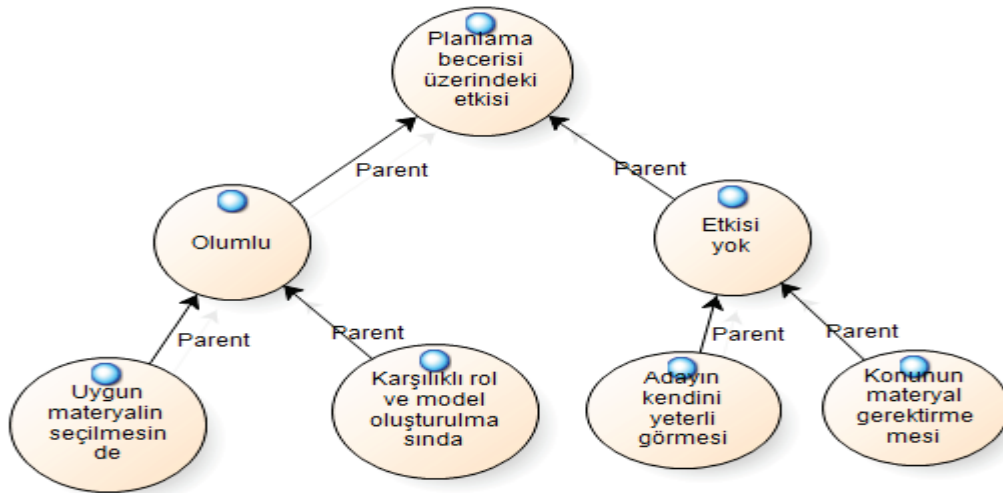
Planlama becerisi üzerindeki etkisi

Parent

Parent

Olumlu

Etkisi yok

Parent

Parent

Parent

Parent

Uygun materyalin seçilmesin de

Karşılıklı rol ve model oluşturulma sında

Adayın kendini yeterli görmesi

Konunun materyal gerektirme mesi